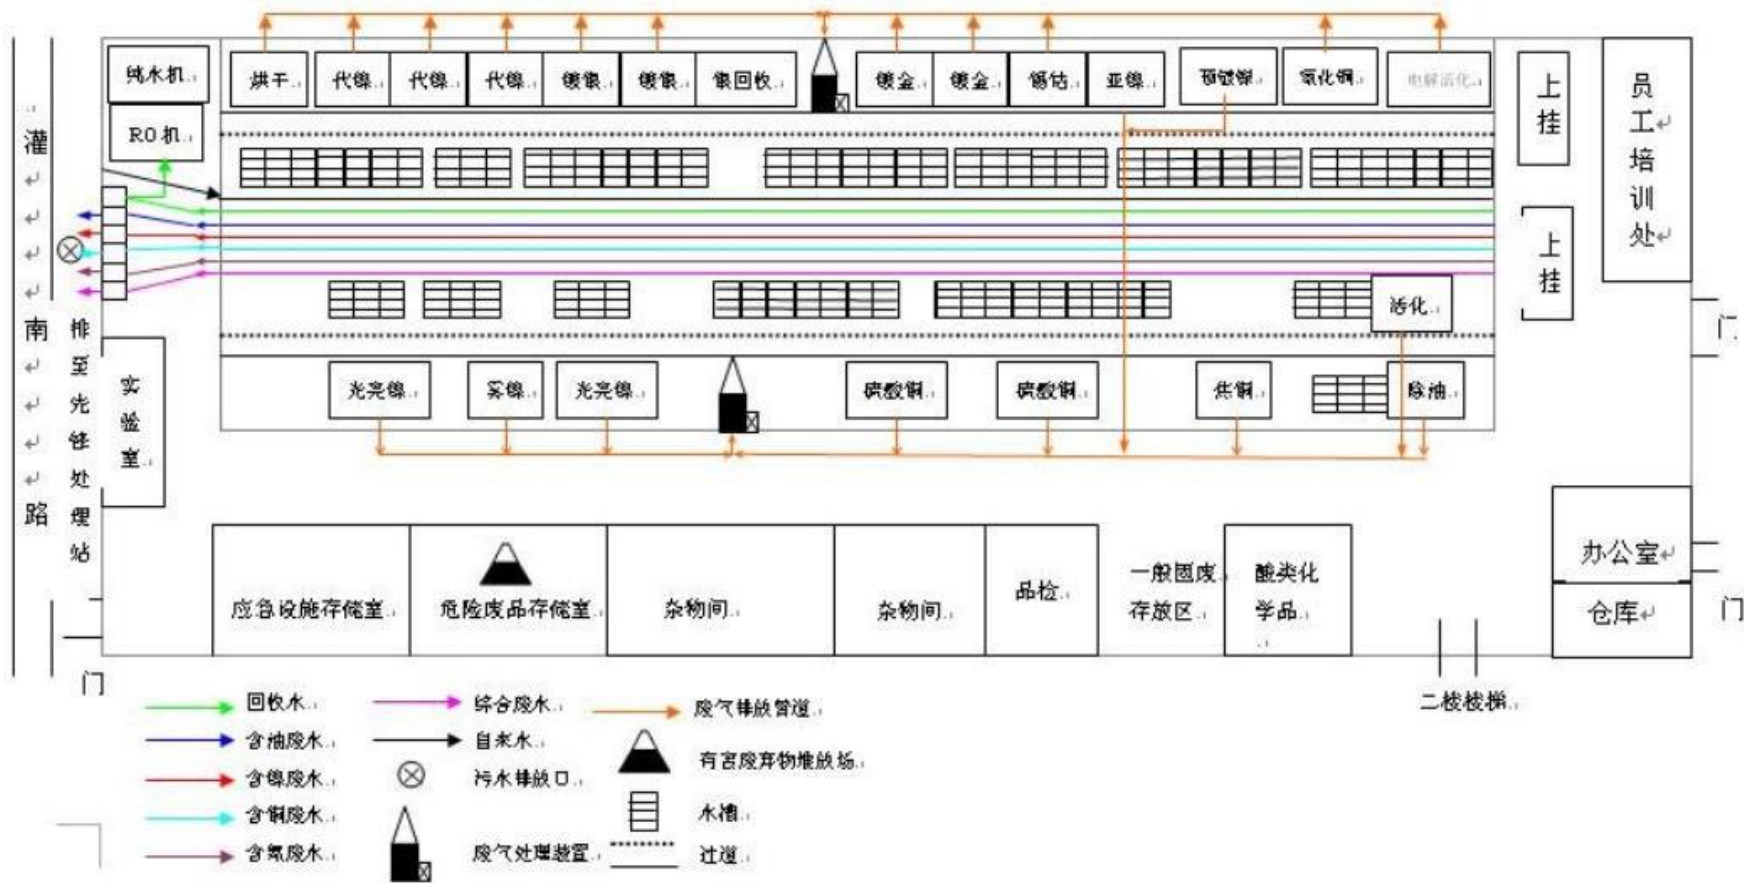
纯水机
RO机
烘干
代镍
代镍
代镍
镀镍
镀镍
镍回收
镀金
镀金
镀钴
亚镍
预镀铜
氰化铜
电解活化
上挂
员工培训处
灌南路
上挂
排至先锋处理站
实验室
活化
光亮镍
实镍
光亮镍
硫酸铜
硫酸铜
焦铜
除油
应急设施存储室
危险废品存储室
杂物间
杂物间
品检
一般固废存放区
酸类化学品
办公室
仓库
门
门
门
二楼楼梯
回收水
含油废水
含镍废水
含铜废水
含氰废水
综合废水
自来水
污水排放口
废气处理装置
废气排放管道
有害废弃物堆放场
水槽
过道